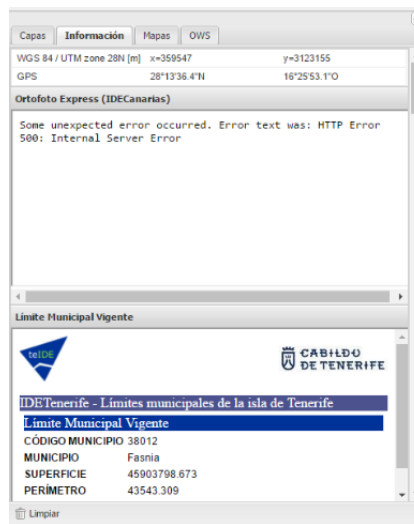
Capas | Información | Mapas | OWS

| WGS 84 / UTM zone 28N [m] | x=359547 | y=3123155 |
|---|---|---|
| GPS | 28°13'36.4"N | 16°25'53.1"O |

Ortofoto Express (IDECanarias)

Some unexpected error occurred. Error text was: HTTP Error 500: Internal Server Error

Límite Municipal Vigente

teIDE

CABILDO DE TENERIFE

IDETenerife - Límites municipales de la isla de Tenerife

Límite Municipal Vigente

| CÓDIGO MUNICIPIO | 38012 |
|---|---|
| MUNICIPIO | Fasnia |
| SUPERFICIE | 45903798.673 |
| PERÍMETRO | 43543.309 |

Limpiar